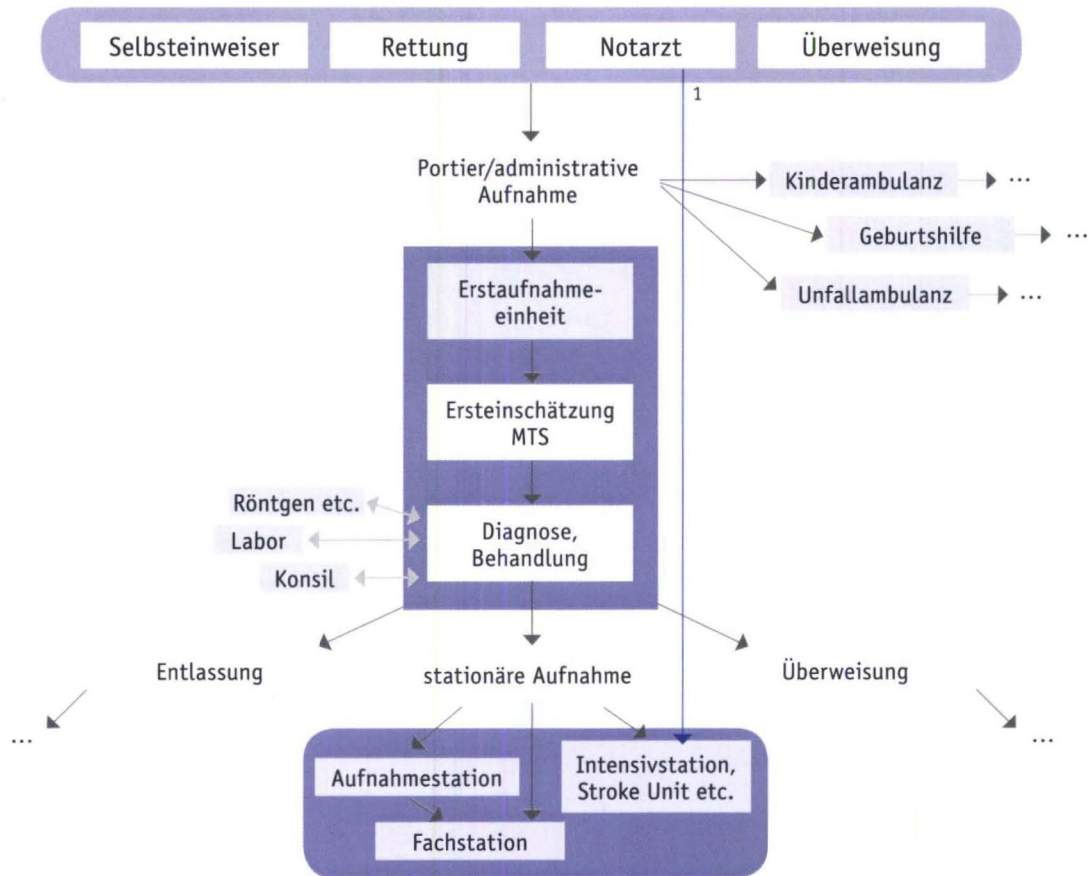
Selbsteinweiser
Rettung
Notarzt
Überweisung

1

Portier/administrative Aufnahme

Kinderambulanz ...
Geburtshilfe ...
Unfallambulanz ...

Erstaufnahmeeinheit

Ersteinschätzung MTS

Röntgen etc.
Labor
Konsil

Diagnose, Behandlung

Entlassung
stationäre Aufnahme
Überweisung

...
...

Aufnahmestation
Intensivstation, Stroke Unit etc.
Fachstation